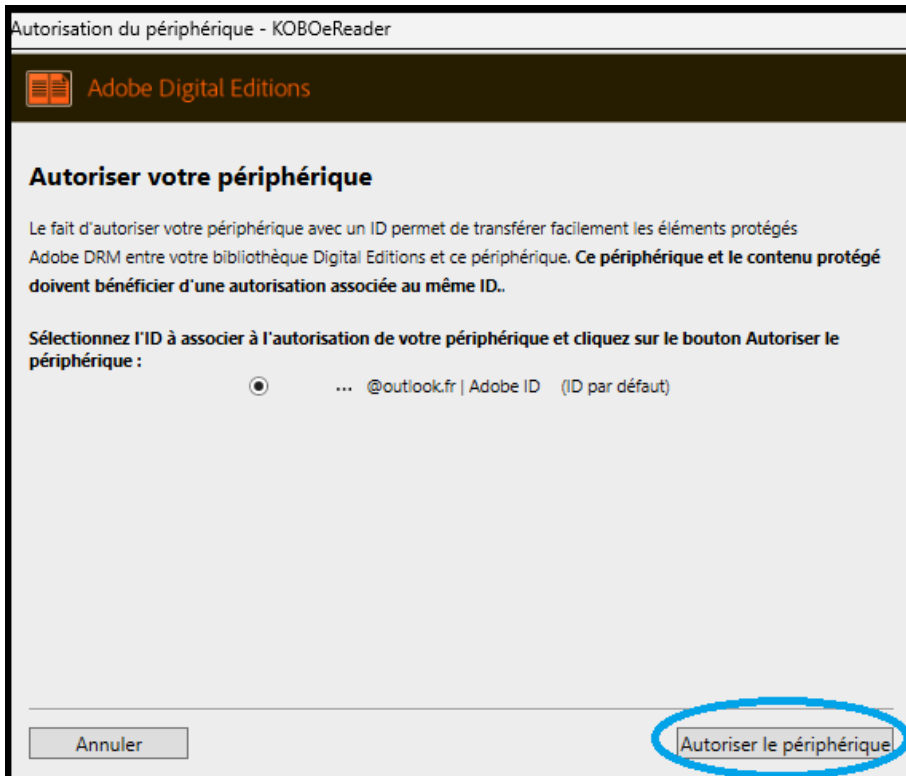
Autorisation du périphérique - KOBOeReader

Adobe Digital Editions

Autoriser votre périphérique

Le fait d'autoriser votre périphérique avec un ID permet de transférer facilement les éléments protégés Adobe DRM entre votre bibliothèque Digital Editions et ce périphérique. **Ce périphérique et le contenu protégé doivent bénéficier d'une autorisation associée au même ID..**

**Sélectionnez l'ID à associer à l'autorisation de votre périphérique et cliquez sur le bouton Autoriser le périphérique :**

... @outlook.fr | Adobe ID (ID par défaut)

Annuler

Autoriser le périphérique